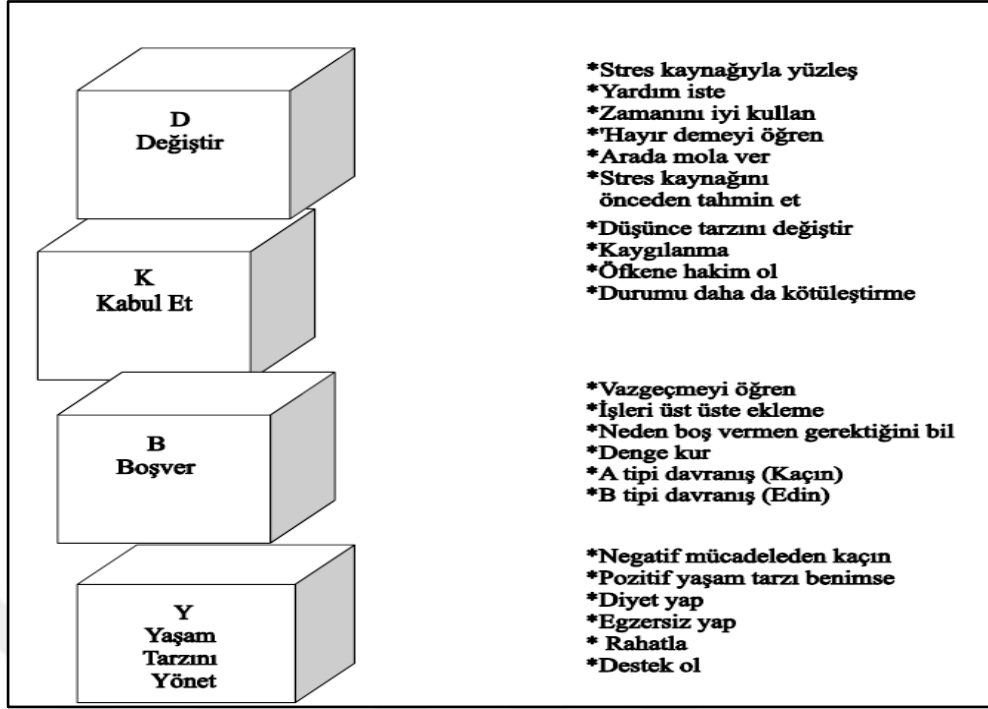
D
Değiştir

*Stres kaynağıyla yüzleş
*Yardım iste
*Zamanını iyi kullan
*'Hayır demeyi öğren
*Arada mola ver
*Stres kaynağını önceden tahmin et

K
Kabul Et

*Düşünce tarzını değiştir
*Kaygılanma
*Öfkene hakim ol
*Durumu daha da kötüleştirme

B
Boşver

*Vazgeçmeyi öğren
*İşleri üst üste ekleme
*Neden boş vermen gerektiğini bil
*Denge kur
*A tipi davranış (Kaçın)
*B tipi davranış (Edin)

Y
Yaşam
Tarzını
Yönet

*Negatif mücadeleden kaçın
*Pozitif yaşam tarzı benimse
*Diyet yap
*Egzersiz yap
* Rahatla
*Destek ol